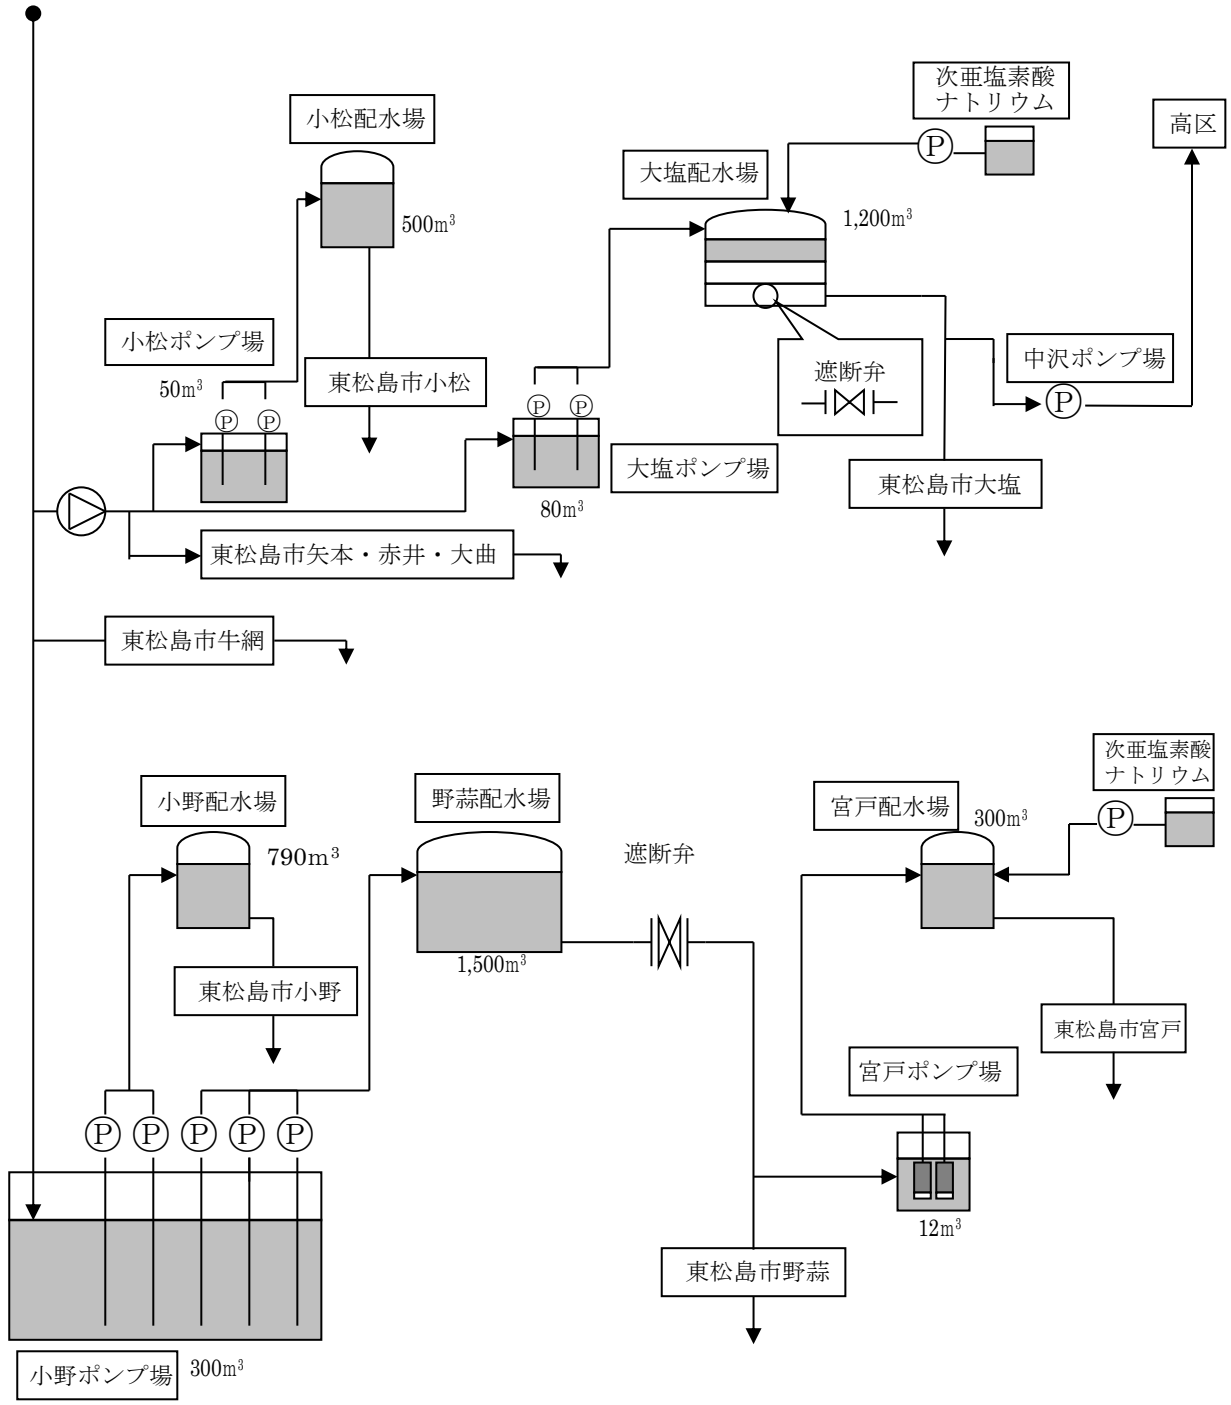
次亜塩素酸ナトリウム

小松配水場

高区

P

大塩配水場

500m³

1,200m³

小松ポンプ場

遮断弁

中沢ポンプ場

50m³

東松島市小松

P P

P P

P

大塩ポンプ場

東松島市大塩

80m³

東松島市矢本・赤井・大曲

東松島市牛網

次亜塩素酸ナトリウム

小野配水場

野蒜配水場

宮戸配水場

300m³

P

790m³

遮断弁

1,500m³

東松島市小野

東松島市宮戸

宮戸ポンプ場

P P P P P

12m³

東松島市野蒜

小野ポンプ場

300m³